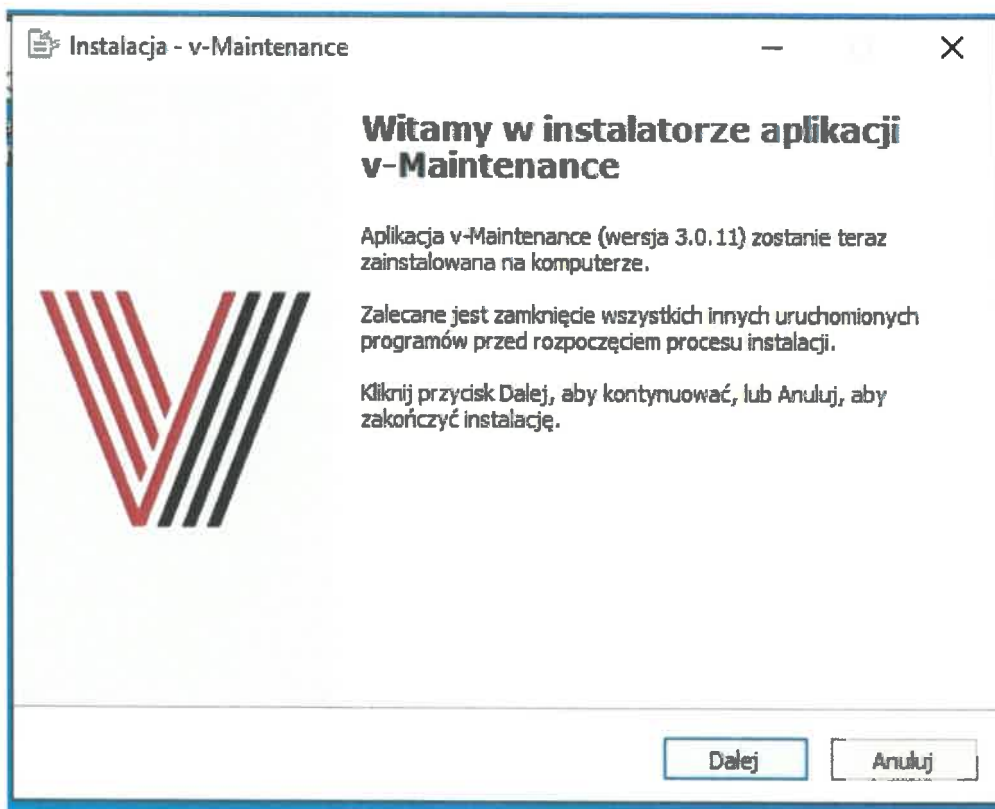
Instalacja - v-Maintenance

Witamy w instalatorze aplikacji v-Maintenance

Aplikacja v-Maintenance (wersja 3.0.11) zostanie teraz zainstalowana na komputerze.

Zalecane jest zamknięcie wszystkich innych uruchomionych programów przed rozpoczęciem procesu instalacji.

Kliknij przycisk Dalej, aby kontynuować, lub Anuluj, aby zakończyć instalację.

Dalej
Anuluj